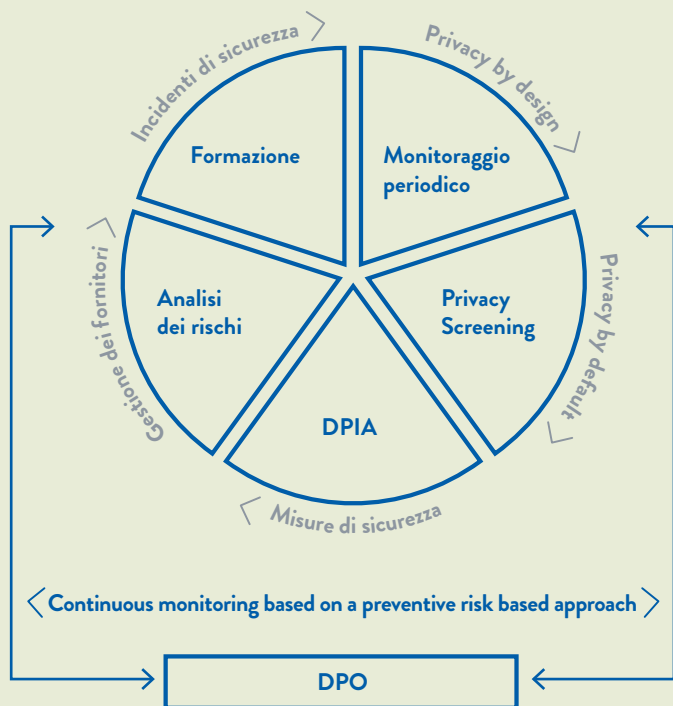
Incidenti di sicurezza

Privacy by design

Formazione

Monitoraggio periodico

Gestione dei fornitori

Privacy by default

Analisi dei rischi

Privacy Screening

DPIA

Misure di sicurezza

Continuous monitoring based on a preventive risk based approach

DPO